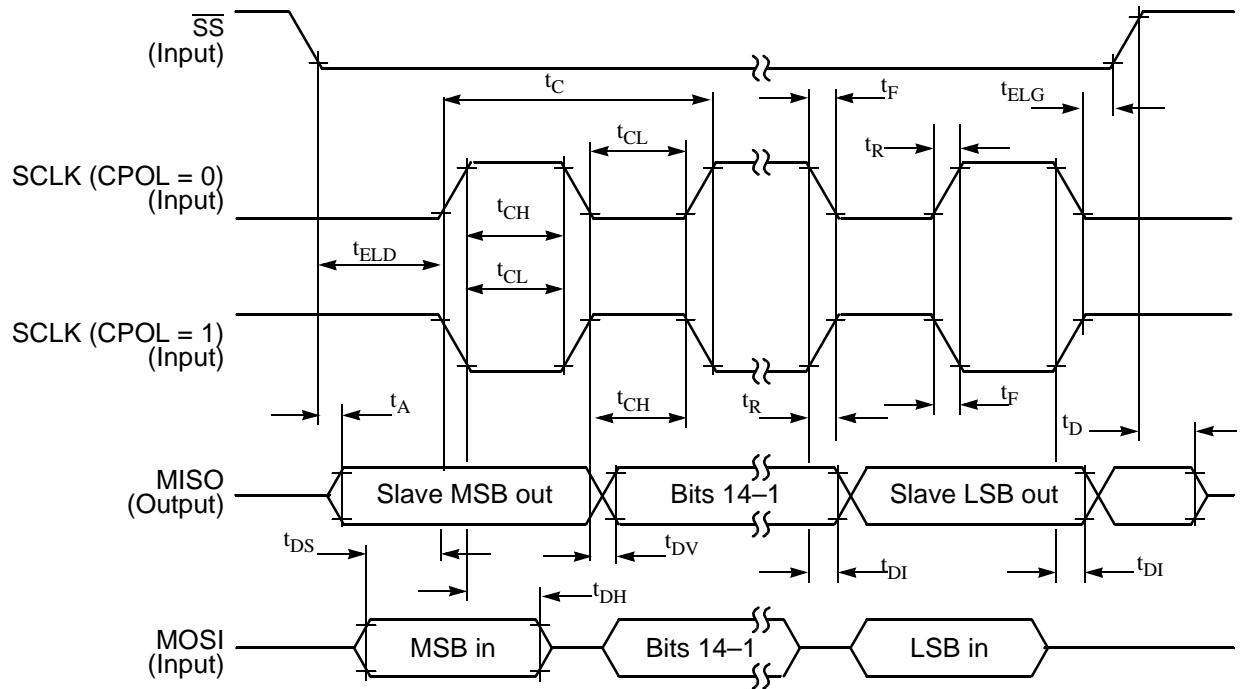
$\overline{SS}$
(Input)

$t_C$

$t_F$

$t_{ELG}$

$t_{CL}$

$t_R$

SCLK (CPOL = 0)
(Input)

$t_{CH}$

$t_{ELD}$

$t_{CL}$

SCLK (CPOL = 1)
(Input)

$t_A$

$t_{CH}$

$t_R$

$t_F$

$t_D$

MISO
(Output)

Slave MSB out

Bits 14–1

Slave LSB out

$t_{DS}$

$t_{DV}$

$t_{DI}$

$t_{DI}$

$t_{DH}$

MOSI
(Input)

MSB in

Bits 14–1

LSB in